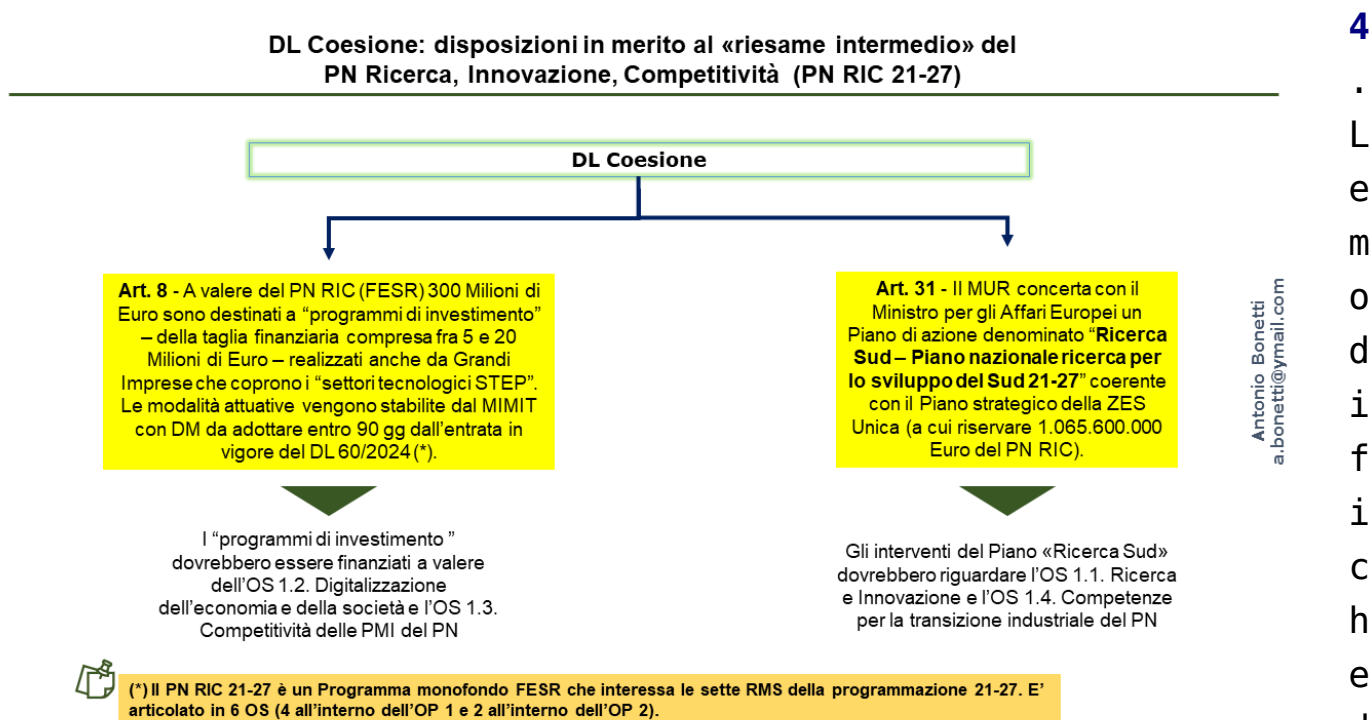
DL Coesione: disposizioni in merito al «riesame intermedio» del PN Ricerca, Innovazione, Competitività (PN RIC 21-27)

DL Coesione

Art. 8 - A valere del PN RIC (FESR) 300 Milioni di Euro sono destinati a "programmi di investimento" – della taglia finanziaria compresa fra 5 e 20 Milioni di Euro – realizzati anche da Grandi Imprese che coprono i "settori tecnologici STEP". Le modalità attuative vengono stabilite dal MIMIT con DM da adottare entro 90 gg dall'entrata in vigore del DL 60/2024 (*).

I "programmi di investimento " dovrebbero essere finanziati a valere dell'OS 1.2. Digitalizzazione dell'economia e della società e l'OS 1.3. Competitività delle PMI del PN

Art. 31 - Il MUR concerta con il Ministro per gli Affari Europei un Piano di azione denominato "Ricerca Sud – Piano nazionale ricerca per lo sviluppo del Sud 21-27" coerente con il Piano strategico della ZES Unica (a cui riservare 1.065.600.000 Euro del PN RIC).

Gli interventi del Piano «Ricerca Sud» dovrebbero riguardare l'OS 1.1. Ricerca e Innovazione e l'OS 1.4. Competenze per la transizione industriale del PN

Antonio Bonetti
a.bonetti@ymail.com

(*) Il PN RIC 21-27 è un Programma monofondo FESR che interessa le sette RMS della programmazione 21-27. E' articolato in 6 OS (4 all'interno dell'OP 1 e 2 all'interno dell'OP 2).

4. Le modifiche